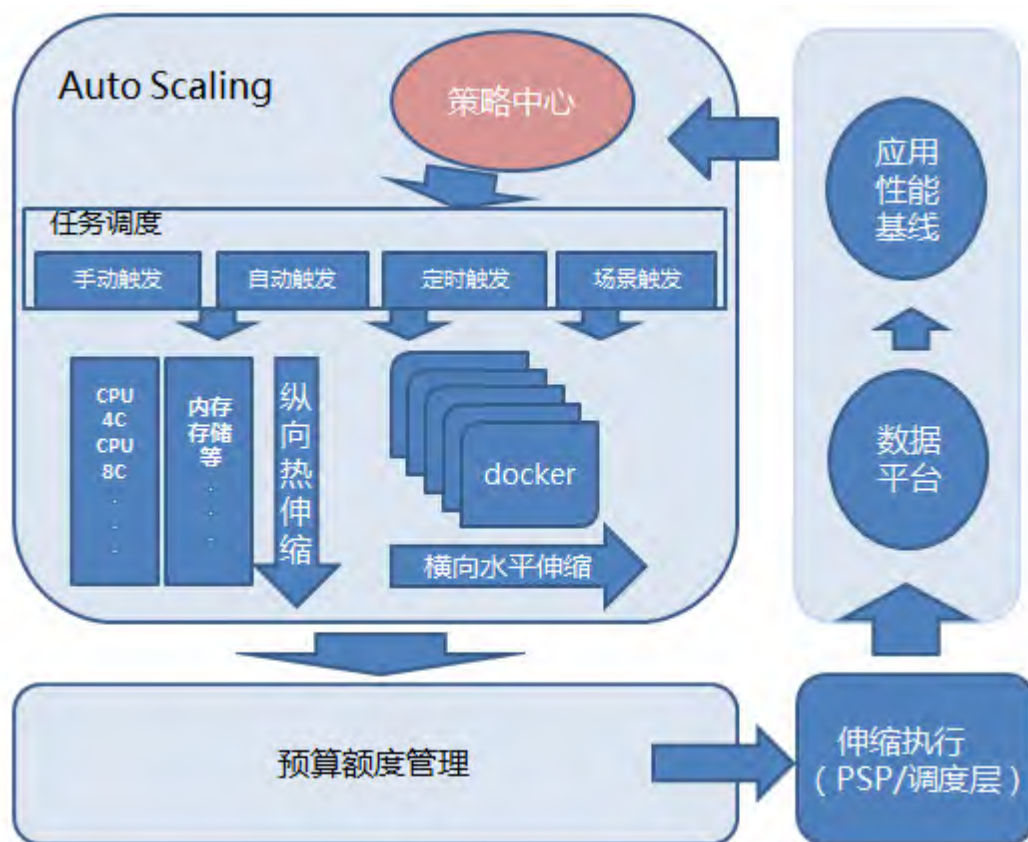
Auto Scaling

策略中心

任务调度

手动触发

自动触发

定时触发

场景触发

CPU
4C
CPU
8C
.
.
.

内存
存储
等
.
.
.

纵向热伸缩

docker

横向水平伸缩

应用性能基线

数据平台

预算额度管理

伸缩执行
（PSP/调度层）